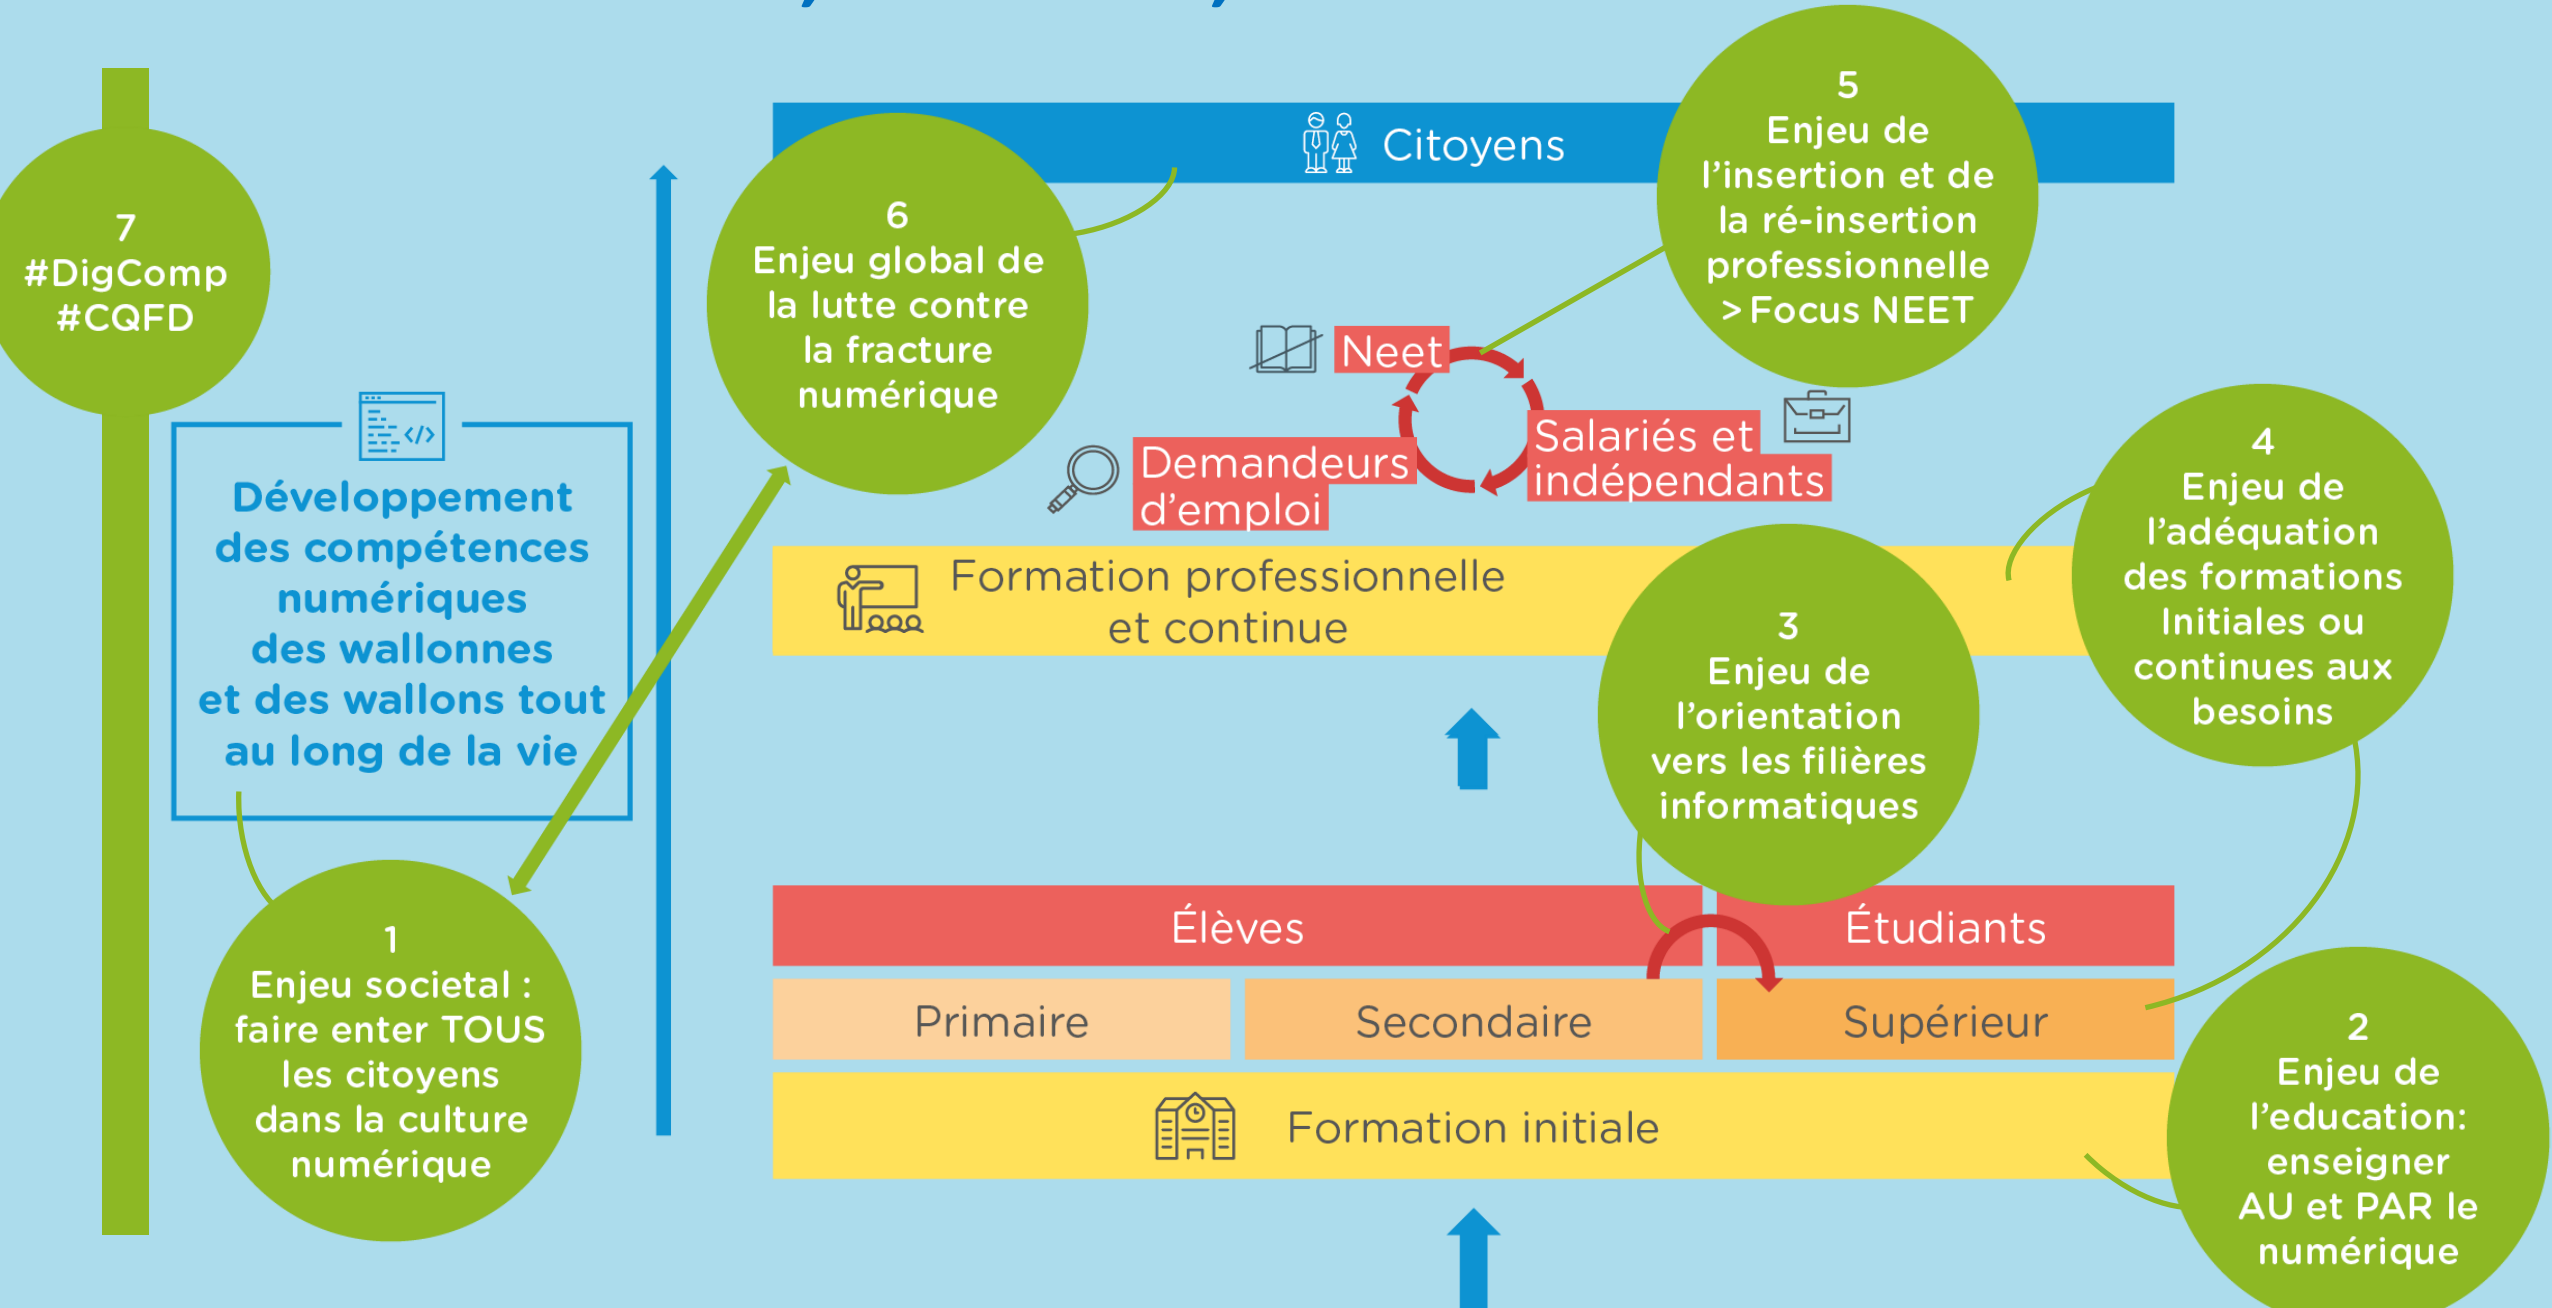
7
#DigComp
#CQFD

Développement des compétences numériques des wallonnes et des wallons tout au long de la vie

1
Enjeu societal : faire enter TOUS les citoyens dans la culture numérique

6
Enjeu global de la lutte contre la fracture numérique

Citoyens

5
Enjeu de l'insertion et de la ré-insertion professionnelle > Focus NEET

Neet

Demandeurs d'emploi

Salariés et indépendants

4
Enjeu de l'adéquation des formations Initiales ou continues aux besoins

Formation professionnelle et continue

3
Enjeu de l'orientation vers les filières informatiques

Élèves

Étudiants

Primaire

Secondaire

Supérieur

Formation initiale

2
Enjeu de l'education: enseigner AU et PAR le numérique